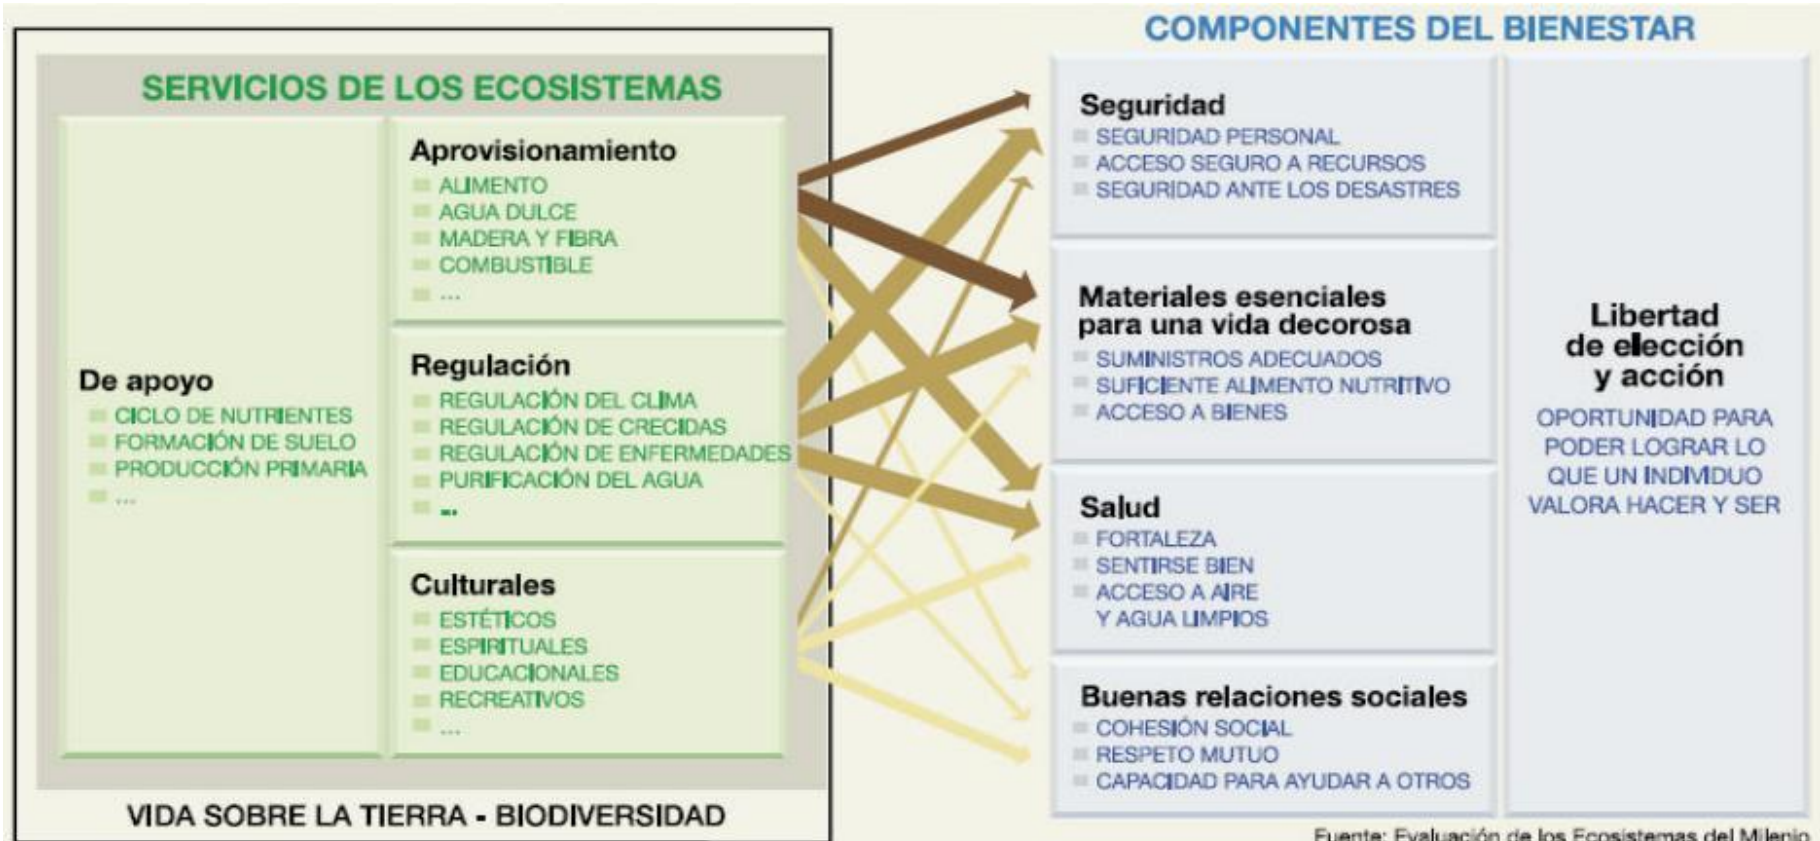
SERVICIOS DE LOS ECOSISTEMAS

De apoyo
CICLO DE NUTRIENTES
FORMACIÓN DE SUELO
PRODUCCIÓN PRIMARIA
...

Aprovisionamiento
ALIMENTO
AGUA DULCE
MADERA Y FIBRA
COMBUSTIBLE
...

Regulación
REGULACIÓN DEL CLIMA
REGULACIÓN DE CRECIDAS
REGULACIÓN DE ENFERMEDADES
PURIFICACIÓN DEL AGUA
...

Culturales
ESTÉTICOS
ESPIRITUALES
EDUCACIONALES
RECREATIVOS
...

VIDA SOBRE LA TIERRA - BIODIVERSIDAD

COMPONENTES DEL BIENESTAR

Seguridad
SEGURIDAD PERSONAL
ACCESO SEGURO A RECURSOS
SEGURIDAD ANTE LOS DESASTRES

Materiales esenciales para una vida decorosa
SUMINISTROS ADECUADOS
SUFICIENTE ALIMENTO NUTRITIVO
ACCESO A BIENES

Salud
FORTALEZA
SENTIRSE BIEN
ACCESO A AIRE Y AGUA LIMPIOS

Buenas relaciones sociales
COHESIÓN SOCIAL
RESPETO MUTUO
CAPACIDAD PARA AYUDAR A OTROS

Libertad de elección y acción
OPORTUNIDAD PARA PODER LOGRAR LO QUE UN INDIVIDUO VALORA HACER Y SER

Fuente: Evaluación de los Ecosistemas del Milenio